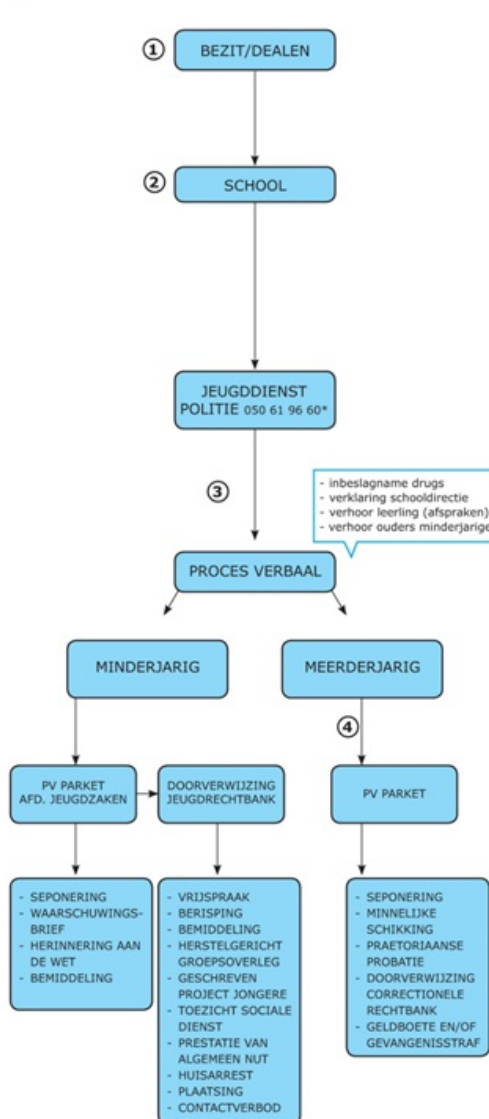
① BEZIT/DEALEN

② SCHOOL

JEUGDDIENST POLITIE 050 61 96 60*

③

- inbeslagname drugs
- verklaring schooldirectie
- verhoor leerling (afspraken)
- verhoor ouders minderjarige

PROCES VERBAAL

MINDERJARIG

MEERDERJARIG

④

PV PARKET AFD. JEUGDZAKEN

DOORVERWIJZING JEUGDRECHTBANK

PV PARKET

- SEPONERING
- WAARSCHUWINGSBRIEF
- HERINNERING AAN DE WET
- BEMIDDELING

- VRIJSPRAAK
- BERISPING
- BEMIDDELING
- HERSTELGERICHT GROEPSOVERLEG
- GESCHREVEN PROJECT JONGERE
- TOEZICHT SOCIALE DIENST
- PRESTATIE VAN ALGEMEEN NUT
- HUISARREST
- PLAATSING
- CONTACTVERBOD

- SEPONERING
- MINNELIJKE SCHIKKING
- PRAETORIAANSE PROBATIE
- DOORVERWIJZING CORRECTIONELE RECHTBANK
- GELDBOETE EN/OF GEVANGENISSTRAF